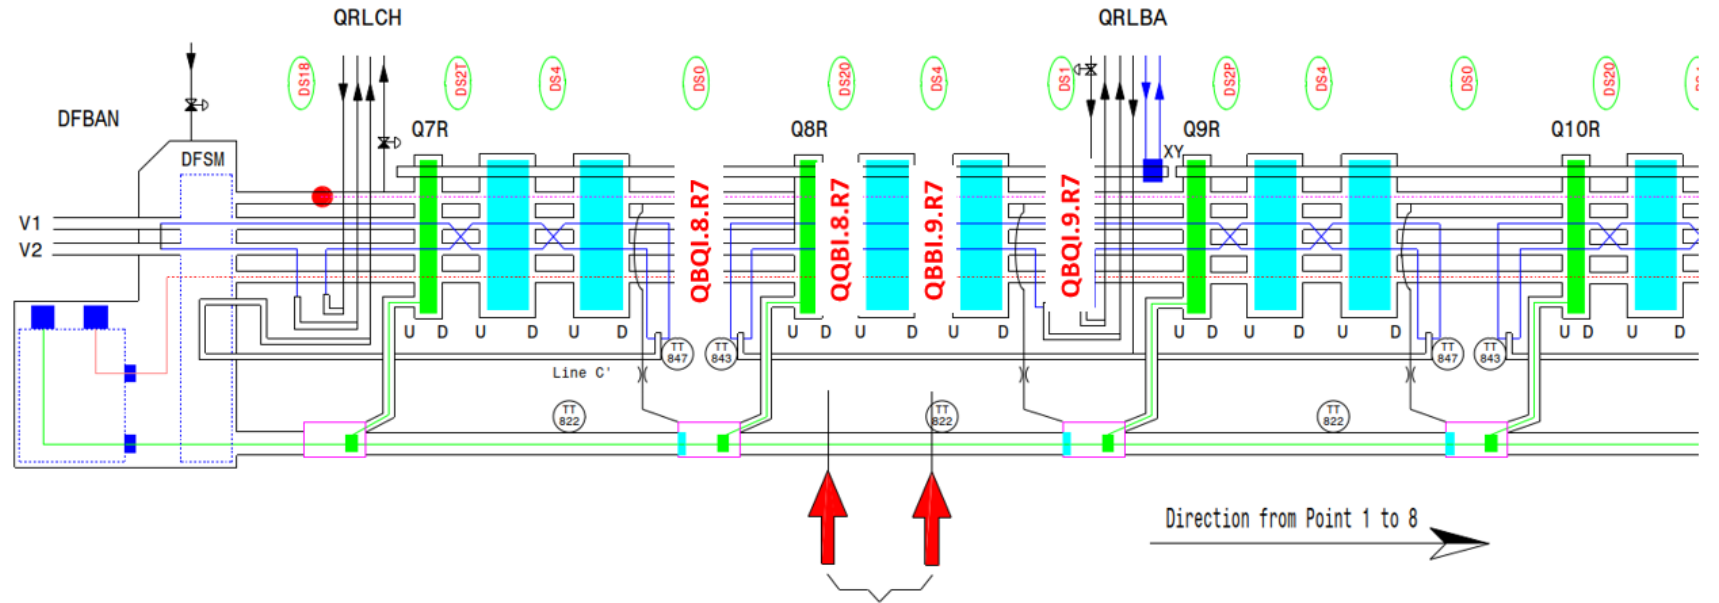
QRLCH
QRLBA
DS18
DS2T
DS4
DS0
DS20
DS4
DS1
DS2P
DS4
DS0
DS20
DFBAN
DFSM
Q7R
Q8R
Q9R
Q10R
XY
V1
V2
QBQI.8.R7
QQBI.8.R7
QBBI.9.R7
QBQI.9.R7
U D U D U D
U D U D U D
U D U D U D
U D U D
TT 847
TT 843
TT 847
TT 843
Line C'
TT 822
TT 822
TT 822
Direction from Point 1 to 8